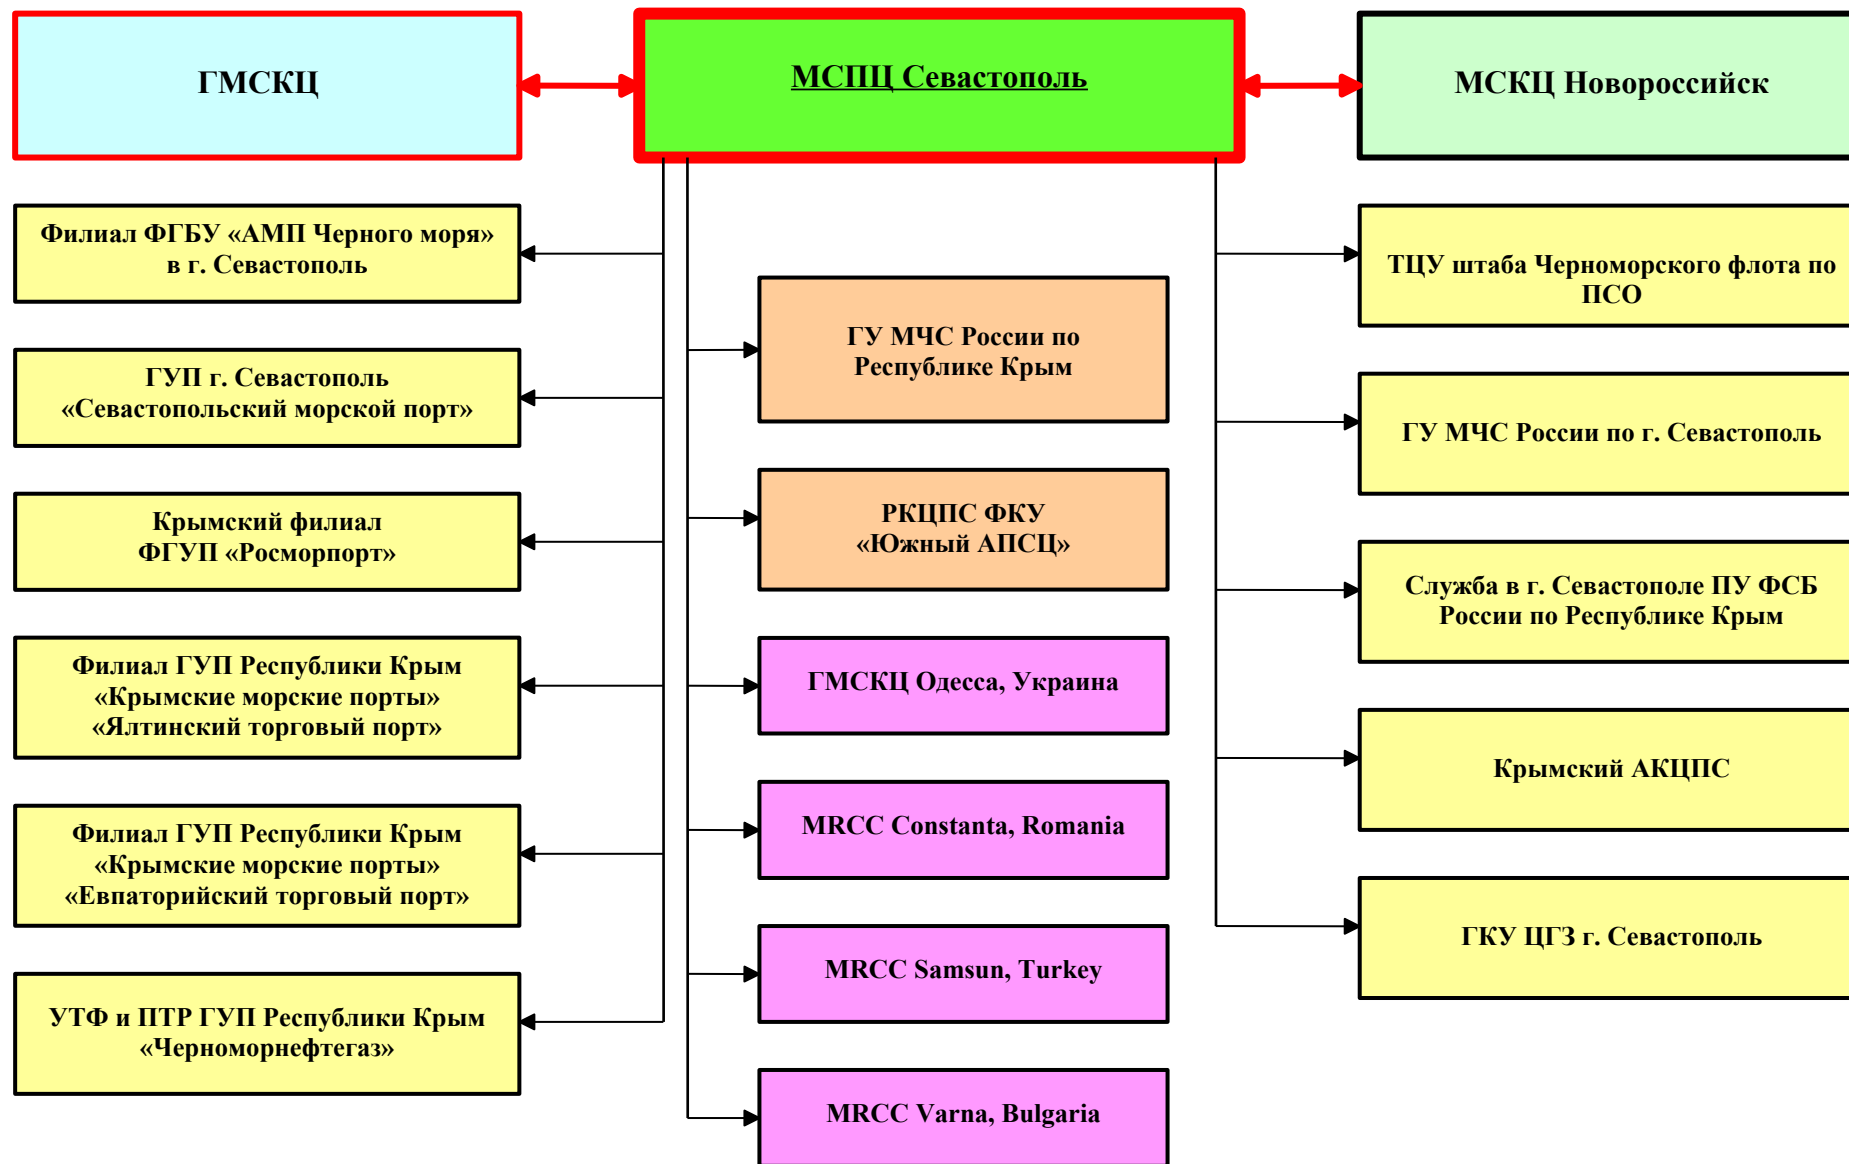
ГМСКЦ

МСПЦ Севастополь

МСКЦ Новороссийск

Филиал ФГБУ «АМП Черного моря» в г. Севастополь

ГУП г. Севастополь «Севастопольский морской порт»

Крымский филиал ФГУП «Росморпорт»

Филиал ГУП Республики Крым «Крымские морские порты» «Ялтинский торговый порт»

Филиал ГУП Республики Крым «Крымские морские порты» «Евпаторийский торговый порт»

УТФ и ПТР ГУП Республики Крым «Черноморнефтегаз»

ГУ МЧС России по Республике Крым

РКЦПС ФКУ «Южный АПСЦ»

ГМСКЦ Одесса, Украина

MRCC Constanta, Romania

MRCC Samsun, Turkey

MRCC Varna, Bulgaria

ТЦУ штаба Черноморского флота по ПСО

ГУ МЧС России по г. Севастополь

Служба в г. Севастополе ПУ ФСБ России по Республике Крым

Крымский АКЦПС

ГКУ ЦГЗ г. Севастополь